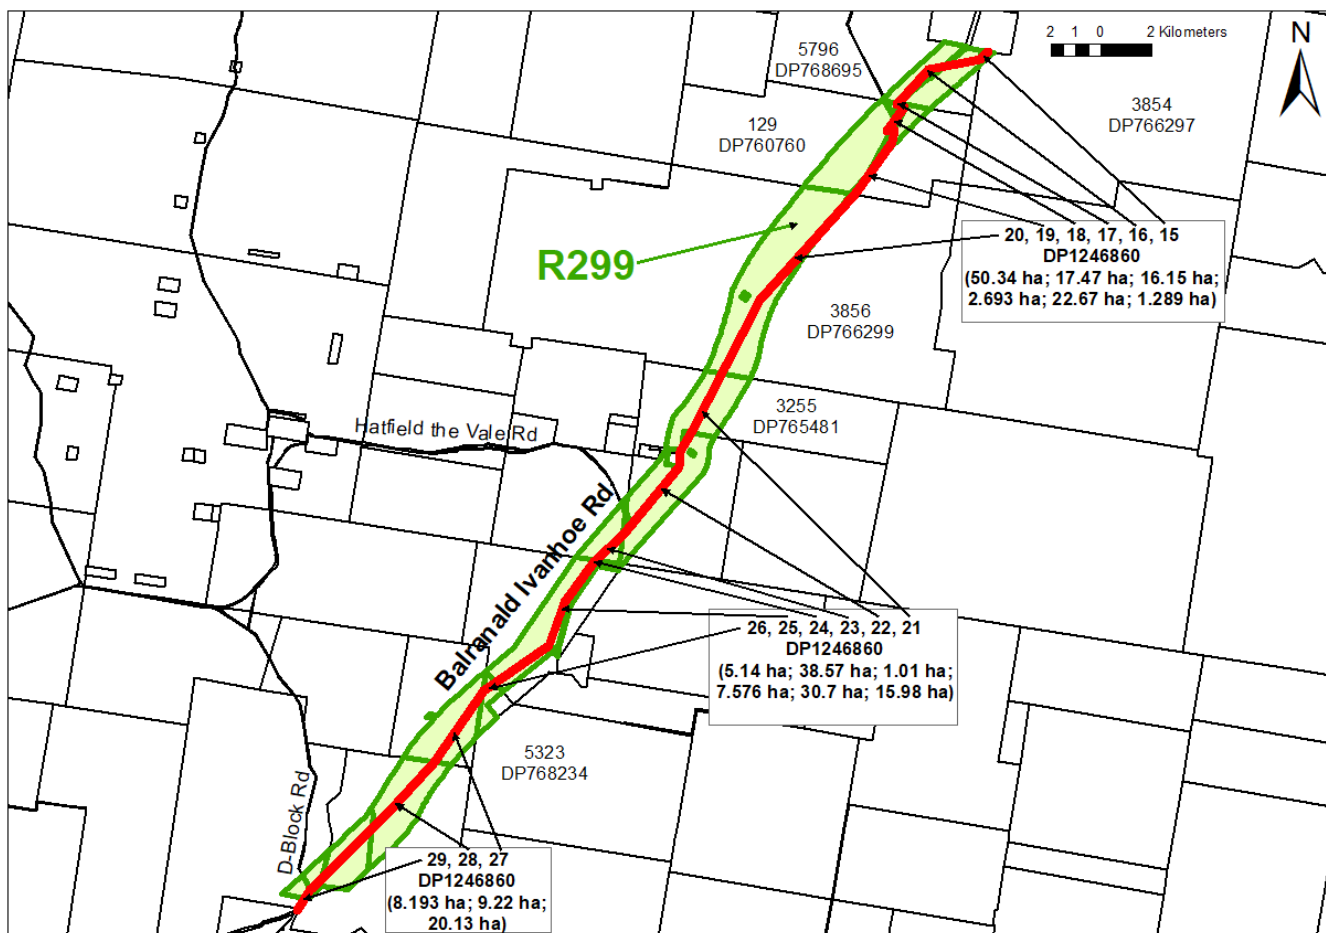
2 1 0 2 Kilometers

N

5796
DP768695

3854
DP766297

129
DP760760

R299

20, 19, 18, 17, 16, 15
DP1246860
(50.34 ha; 17.47 ha; 16.15 ha; 2.693 ha; 22.67 ha; 1.289 ha)

3856
DP766299

3255
DP765481

Hatfield the Vale Rd

Balranald Ivanhoe Rd

26, 25, 24, 23, 22, 21
DP1246860
(5.14 ha; 38.57 ha; 1.01 ha; 7.576 ha; 30.7 ha; 15.98 ha)

5323
DP768234

D-Block Rd

29, 28, 27
DP1246860
(8.193 ha; 9.22 ha; 20.13 ha)